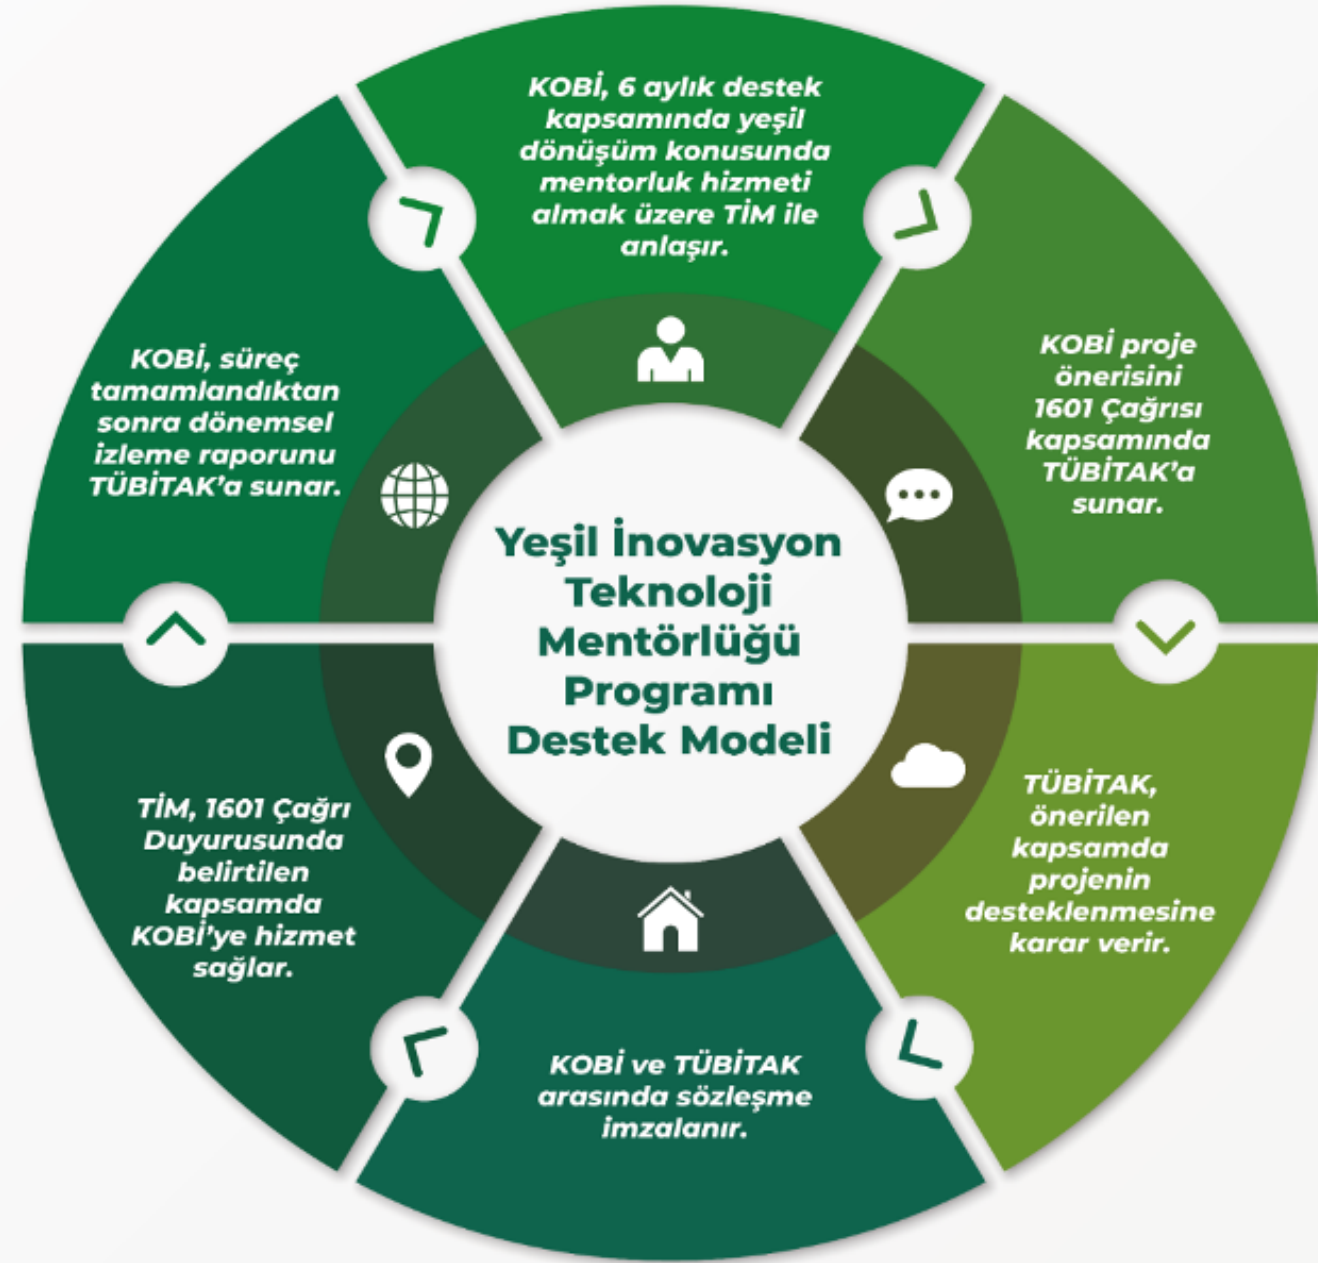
Yeşil İnovasyon Teknoloji Mentörlüğü Programı Destek Modeli

KOBİ, 6 aylık destek kapsamında yeşil dönüşüm konusunda mentorluk hizmeti almak üzere TİM ile anlaşır.

KOBİ proje önerisini 1601 Çağrısı kapsamında TÜBİTAK'a sunar.

TÜBİTAK, önerilen kapsamda projenin desteklenmesine karar verir.

KOBİ ve TÜBİTAK arasında sözleşme imzalanır.

TİM, 1601 Çağrı Duyurusunda belirtilen kapsamda KOBİ'ye hizmet sağlar.

KOBİ, süreç tamamlandıktan sonra dönemsel izleme raporunu TÜBİTAK'a sunar.